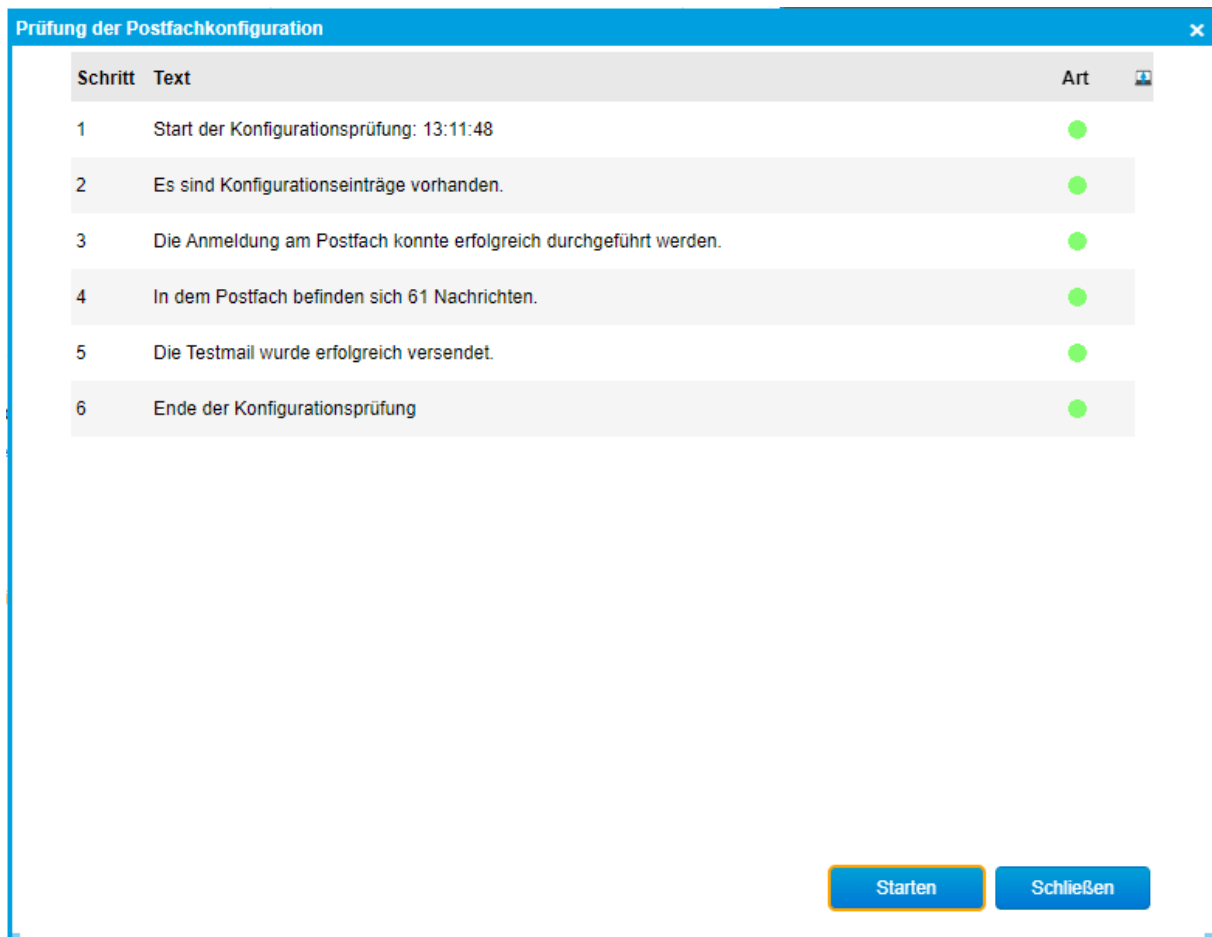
Prüfung der Postfachkonfiguration

×

| Schritt | Text | Art |
|---|---|---|
| 1 | Start der Konfigurationsprüfung: 13:11:48 | |
| 2 | Es sind Konfigurationseinträge vorhanden. | |
| 3 | Die Anmeldung am Postfach konnte erfolgreich durchgeführt werden. | |
| 4 | In dem Postfach befinden sich 61 Nachrichten. | |
| 5 | Die Testmail wurde erfolgreich versendet. | |
| 6 | Ende der Konfigurationsprüfung | |

Starten

Schließen